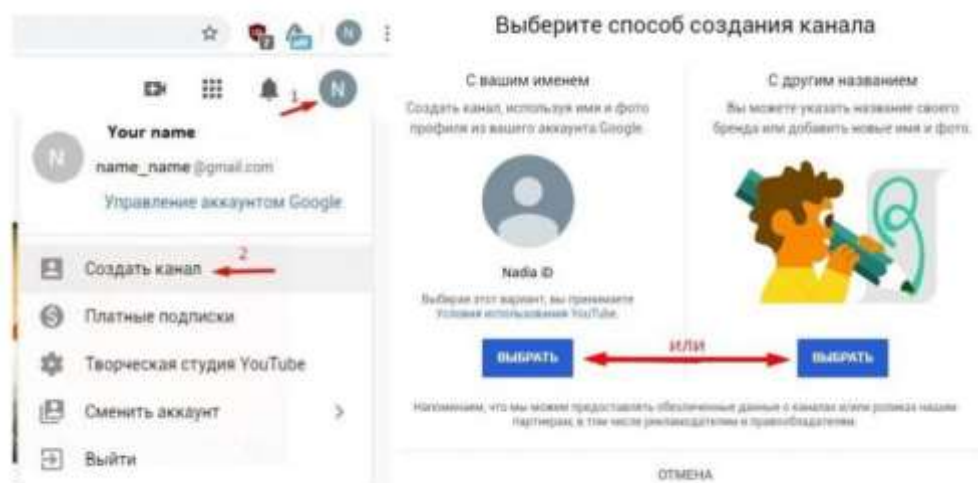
N

1

N

Your name

name_name@gmail.com

Управление аккаунтом Google

2

Создать канал

Платные подписки

Творческая студия YouTube

Сменить аккаунт

Выйти

Выберите способ создания канала

С вашим именем

Создать канал, используя имя и фото профиля из вашего аккаунта Google.

Nadia ID

Выбирая этот вариант, вы принимаете Условия использования YouTube.

ВЫБРАТЬ

С другим названием

Вы можете указать название своего бренда или добавить новые имя и фото.

ВЫБРАТЬ

или

Напоминаем, что мы можем предоставлять обезличенные данные о каналах и/или роликах нашим партнерам, в том числе рекламодателям и правообладателям.

ОТМЕНА